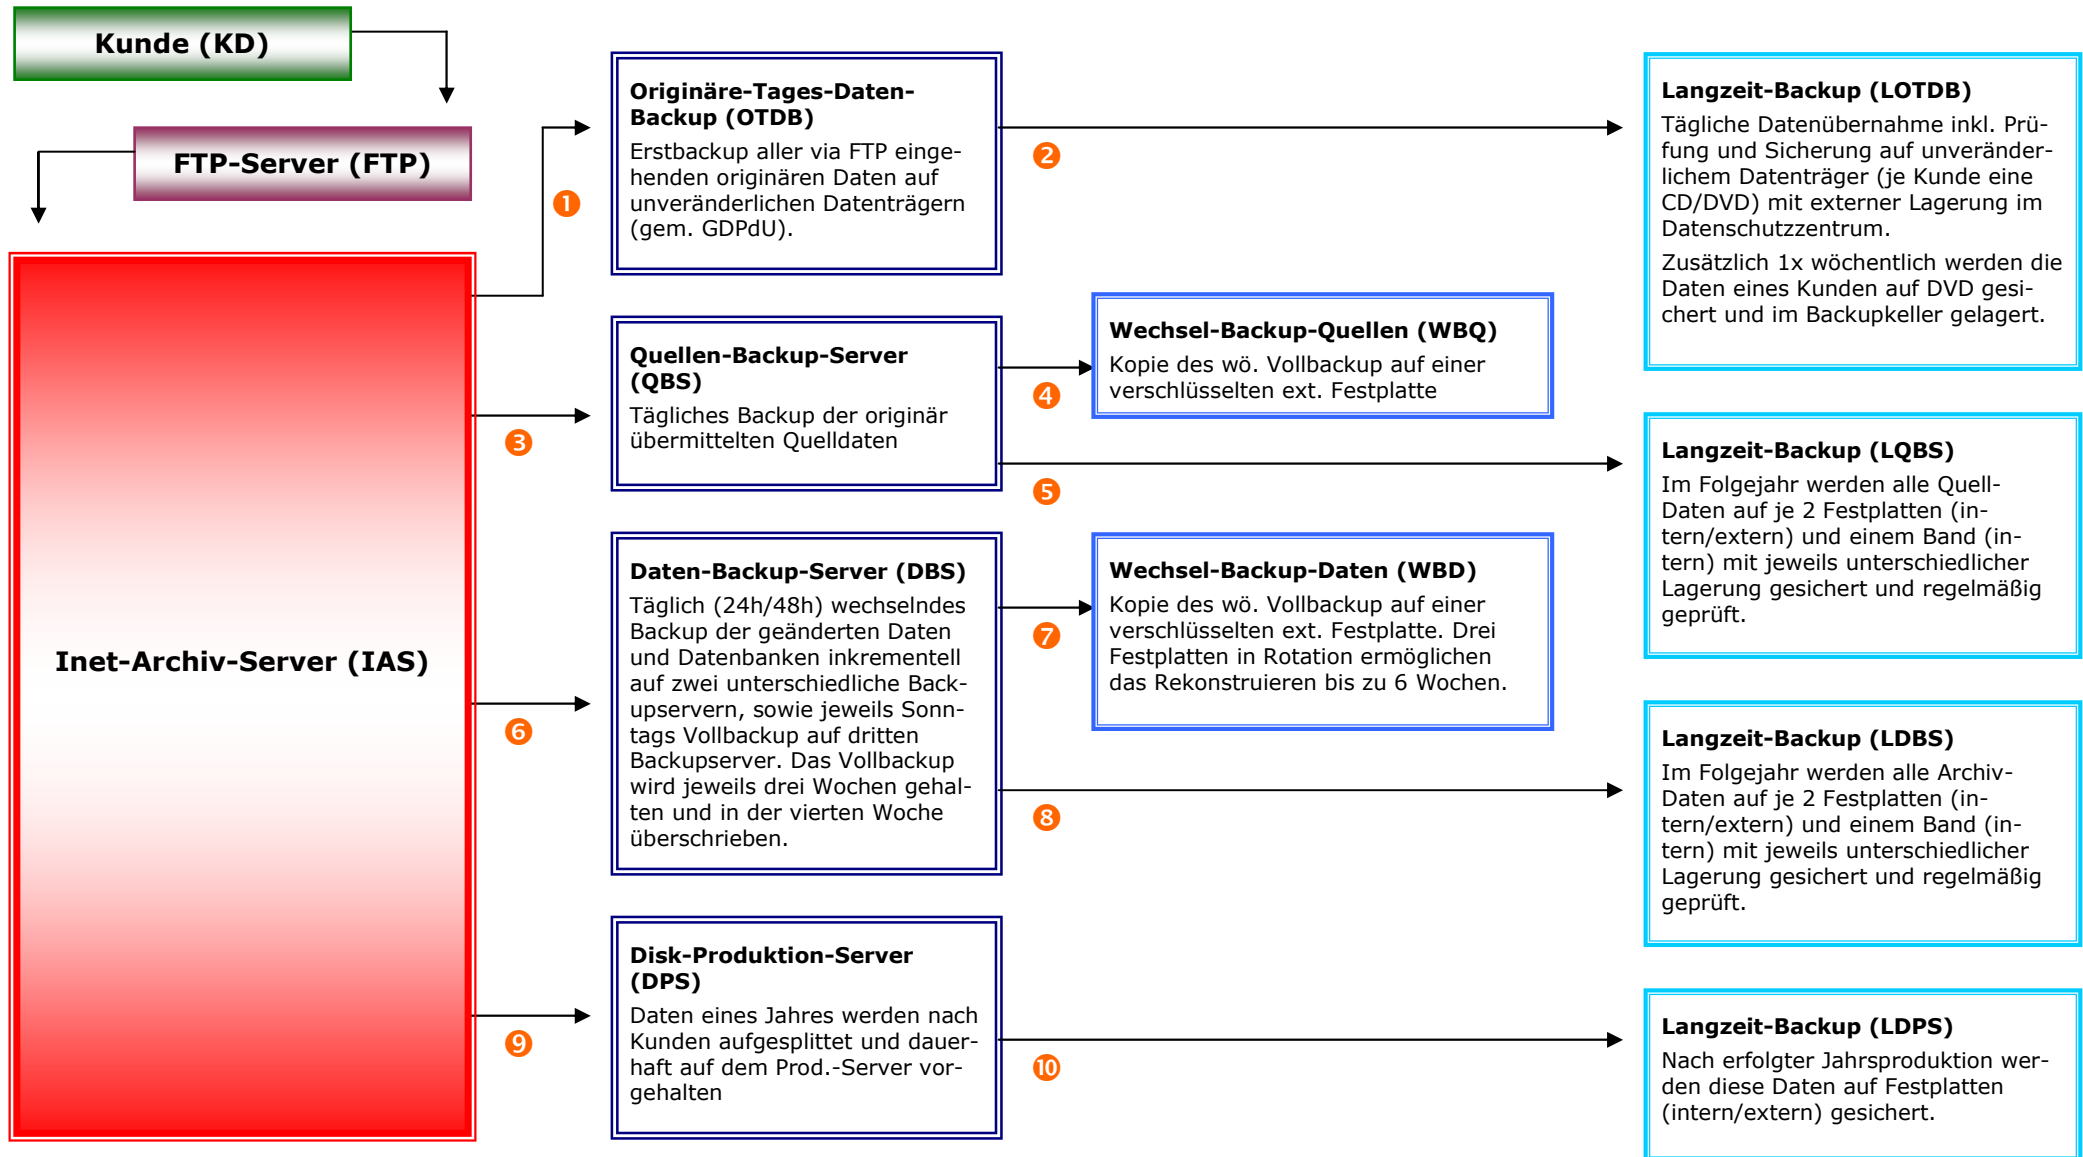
Kunde (KD)

FTP-Server (FTP)

Inet-Archiv-Server (IAS)

1

Originäre-Tages-Daten-Backup (OTDB)
Erstbackup aller via FTP eingehenden originären Daten auf unveränderlichen Datenträgern (gem. GDPdU).

2

Langzeit-Backup (LOTDB)
Tägliche Datenübernahme inkl. Prüfung und Sicherung auf unveränderlichem Datenträger (je Kunde eine CD/DVD) mit externer Lagerung im Datenschutzzentrum.
Zusätzlich 1x wöchentlich werden die Daten eines Kunden auf DVD gesichert und im Backupkeller gelagert.

3

Quellen-Backup-Server (QBS)
Tägliches Backup der originär übermittelten Quelldaten

4

Wechsel-Backup-Quellen (WBQ)
Kopie des wö. Vollbackup auf einer verschlüsselten ext. Festplatte

5

Langzeit-Backup (LQBS)
Im Folgejahr werden alle Quell-Daten auf je 2 Festplatten (intern/extern) und einem Band (intern) mit jeweils unterschiedlicher Lagerung gesichert und regelmäßig geprüft.

6

Daten-Backup-Server (DBS)
Täglich (24h/48h) wechselndes Backup der geänderten Daten und Datenbanken inkrementell auf zwei unterschiedliche Backupservern, sowie jeweils Sonntags Vollbackup auf dritten Backupserver. Das Vollbackup wird jeweils drei Wochen gehalten und in der vierten Woche überschrieben.

7

Wechsel-Backup-Daten (WBD)
Kopie des wö. Vollbackup auf einer verschlüsselten ext. Festplatte. Drei Festplatten in Rotation ermöglichen das Rekonstruieren bis zu 6 Wochen.

8

Langzeit-Backup (LDBS)
Im Folgejahr werden alle Archiv-Daten auf je 2 Festplatten (intern/extern) und einem Band (intern) mit jeweils unterschiedlicher Lagerung gesichert und regelmäßig geprüft.

9

Disk-Produktion-Server (DPS)
Daten eines Jahres werden nach Kunden aufgesplittet und dauerhaft auf dem Prod.-Server vorgehalten

10

Langzeit-Backup (LDPS)
Nach erfolgter Jahrsproduktion werden diese Daten auf Festplatten (intern/extern) gesichert.